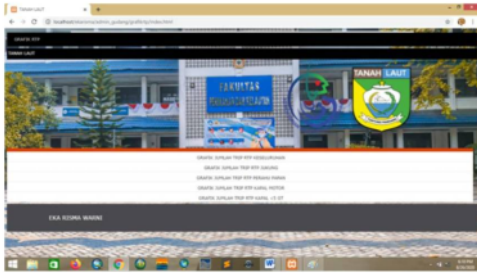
Tanah Laut

localhost/skripsi/admin_gudang/grafik/index.html

GRAFIK RTP

TANAH LAUT

FAKULTAS

TANAH LAUT

GRAFIK JUMLAH TRIP RTP KESELURUHAN

GRAFIK JUMLAH TRIP RTP SAMPAN

GRAFIK JUMLAH TRIP RTP PERAHU PAPAN

GRAFIK JUMLAH TRIP RTP KAPAL MOTOR

GRAFIK JUMLAH TRIP RTP KAPAL >5 GT

EKA RISMA WARNI